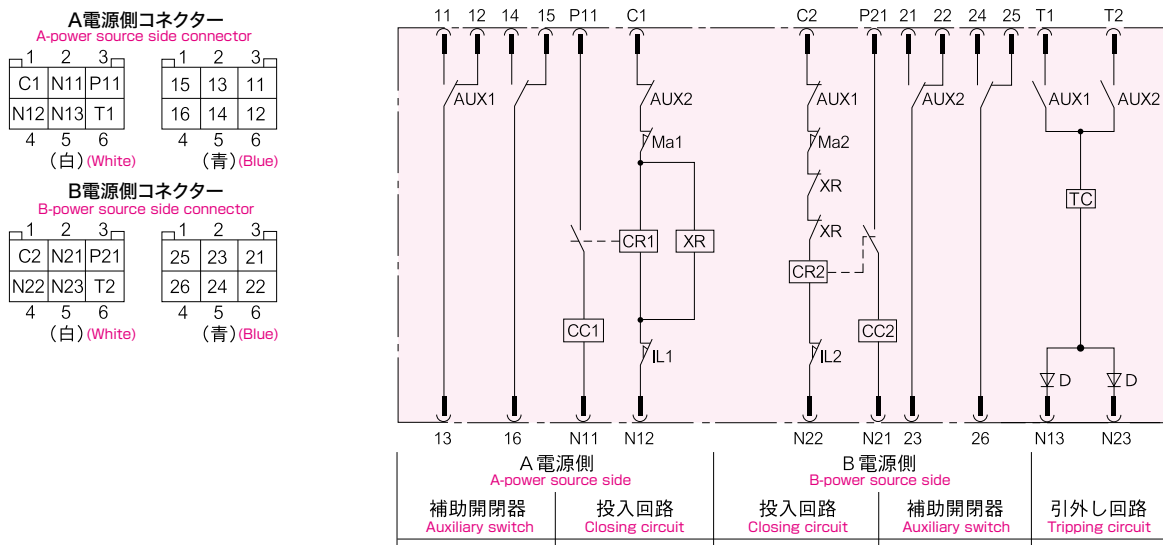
A電源側コネクター
A-power source side connector

| 1 | 2 | 3 |
|---|---|---|
| C1 | N11 | P11 |
| N12 | N13 | T1 |
| 4 | 5 | 6 |

(白)(White)

| 1 | 2 | 3 |
|---|---|---|
| 15 | 13 | 11 |
| 16 | 14 | 12 |
| 4 | 5 | 6 |

(青)(Blue)

B電源側コネクター
B-power source side connector

| 1 | 2 | 3 |
|---|---|---|
| C2 | N21 | P21 |
| N22 | N23 | T2 |
| 4 | 5 | 6 |

(白)(White)

| 1 | 2 | 3 |
|---|---|---|
| 25 | 23 | 21 |
| 26 | 24 | 22 |
| 4 | 5 | 6 |

(青)(Blue)

11 12 14 15 P11 C1 C2 P21 21 22 24 25 T1 T2

AUX1 AUX2 Ma1 CR1 XR CC1 IL1 AUX1 Ma2 XR XR CR2 CC2 IL2 AUX2 AUX1 AUX2 TC D D

13 16 N11 N12 N22 N21 23 26 N13 N23

A電源側
A-power source side
補助開閉器
Auxiliary switch
投入回路
Closing circuit

B電源側
B-power source side
投入回路
Closing circuit
補助開閉器
Auxiliary switch

引外し回路
Tripping circuit